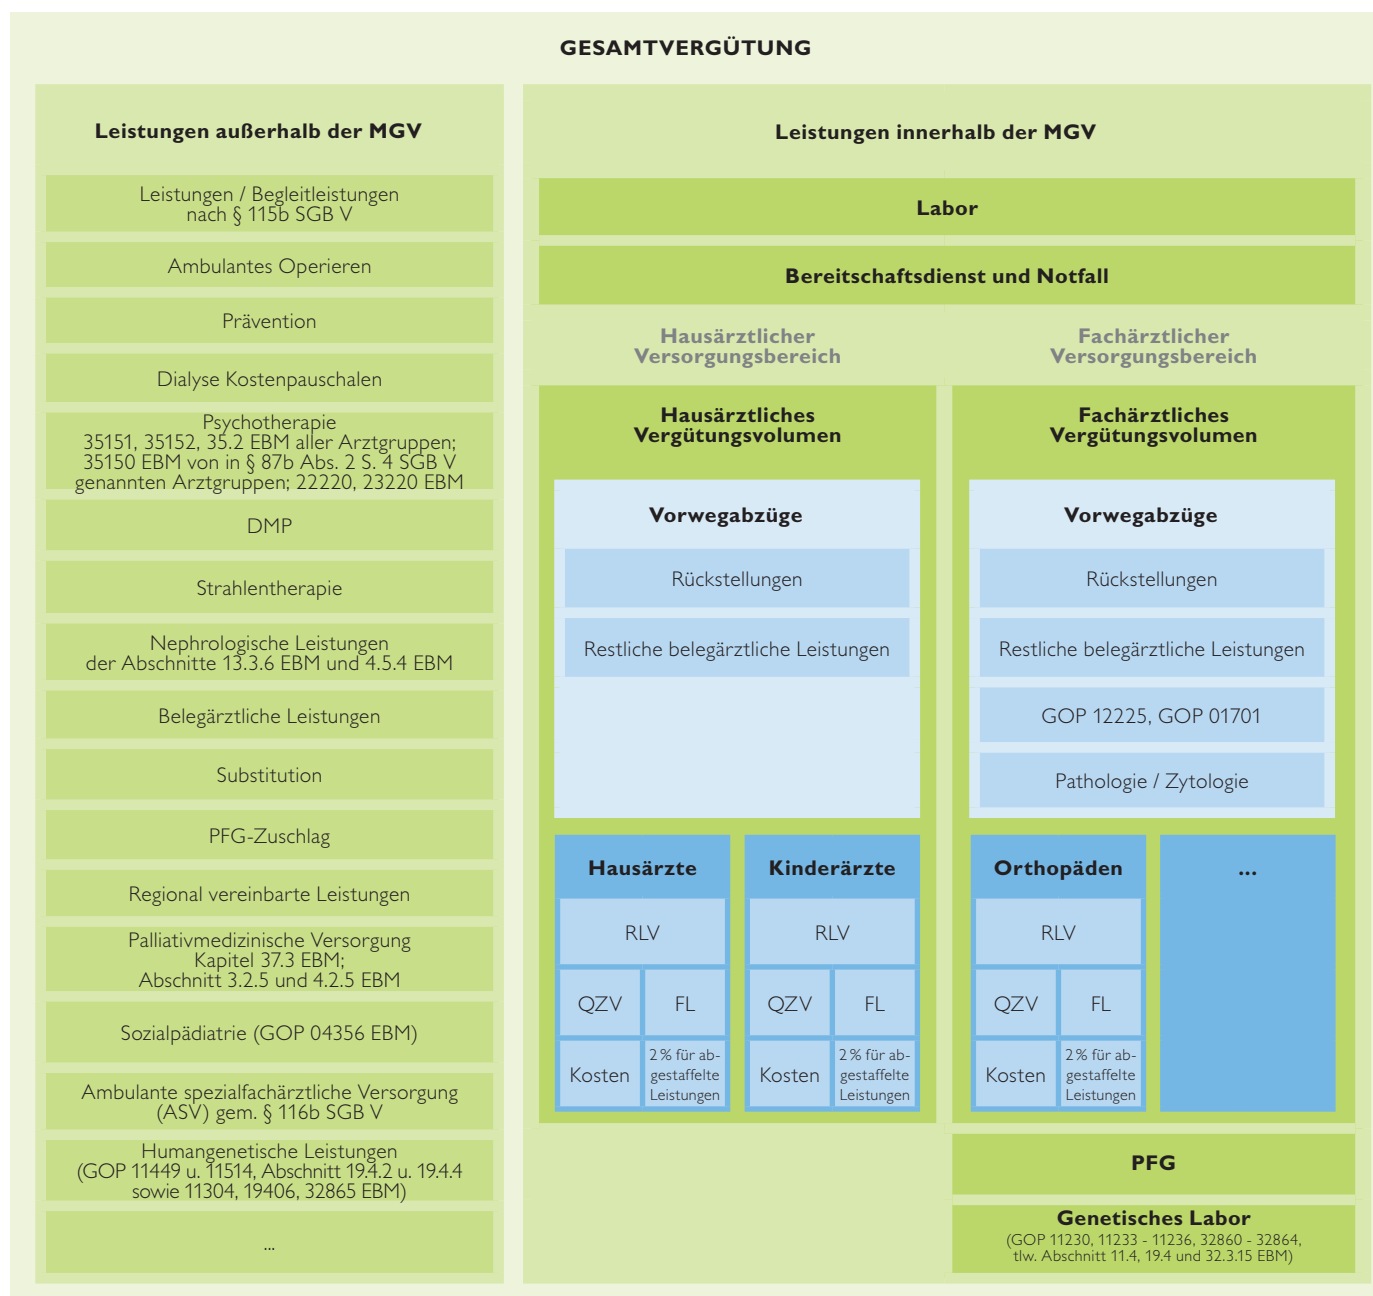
GESAMTVERGÜTUNG

Leistungen außerhalb der MGV

Leistungen / Begleitleistungen nach § 115b SGB V

Ambulantes Operieren

Prävention

Dialyse Kostenpauschalen

Psychotherapie
35151, 35152, 35.2 EBM aller Arztgruppen; 35150 EBM von in § 87b Abs. 2 S. 4 SGB V genannten Arztgruppen; 22220, 23220 EBM

DMP

Strahlentherapie

Nephrologische Leistungen der Abschnitte 13.3.6 EBM und 4.5.4 EBM

Belegärztliche Leistungen

Substitution

PFG-Zuschlag

Regional vereinbarte Leistungen

Palliativmedizinische Versorgung
Kapitel 37.3 EBM;
Abschnitt 3.2.5 und 4.2.5 EBM

Sozialpädiatrie (GOP 04356 EBM)

Ambulante spezialfachärztliche Versorgung (ASV) gem. § 116b SGB V

Humangenetische Leistungen (GOP 11449 u. 11514, Abschnitt 19.4.2 u. 19.4.4 sowie 11304, 19406, 32865 EBM)

...

Leistungen innerhalb der MGV

Labor

Bereitschaftsdienst und Notfall

Hausärztlicher Versorgungsbereich

Fachärztlicher Versorgungsbereich

Hausärztliches Vergütungsvolumen

Vorwegabzüge

Rückstellungen

Restliche belegärztliche Leistungen

Hausärzte

RLV

QZV

FL

Kosten

2 % für abgestaffelte Leistungen

Kinderärzte

RLV

QZV

FL

Kosten

2 % für abgestaffelte Leistungen

Fachärztliches Vergütungsvolumen

Vorwegabzüge

Rückstellungen

Restliche belegärztliche Leistungen

GOP 12225, GOP 01701

Pathologie / Zytologie

Orthopäden

RLV

QZV

FL

Kosten

2 % für abgestaffelte Leistungen

...

PFG

Genetisches Labor
(GOP 11230, 11233 - 11236, 32860 - 32864, tlw. Abschnitt 11.4, 19.4 und 32.3.15 EBM)